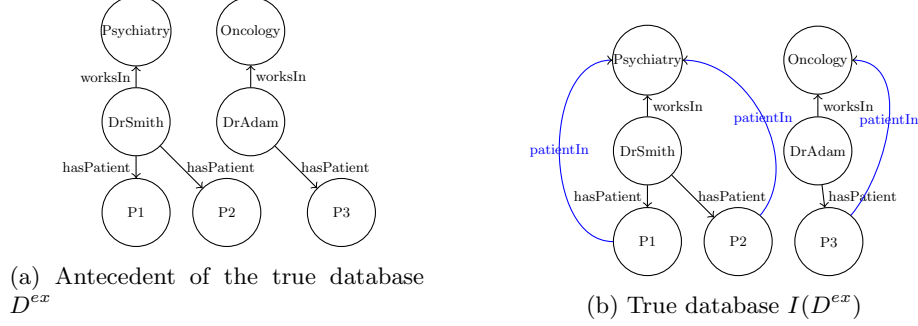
Psychiatry
Oncology
worksIn
worksIn
DrSmith
DrAdam
hasPatient
hasPatient
hasPatient
P1
P2
P3

(a) Antecedent of the true database $D^{ex}$

Psychiatry
Oncology
worksIn
worksIn
patientIn
patientIn
patientIn
DrSmith
DrAdam
hasPatient
hasPatient
hasPatient
P1
P2
P3

(b) True database $I(D^{ex})$